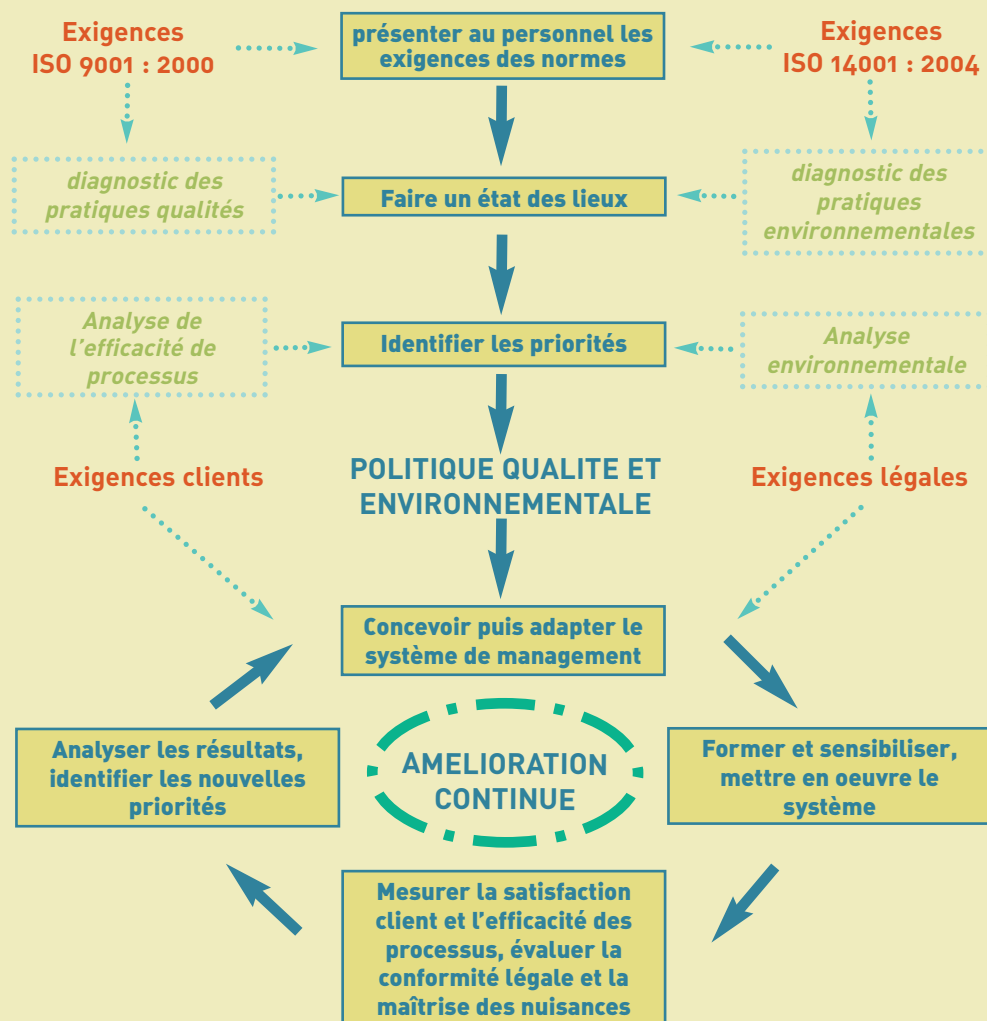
Exigences
ISO 9001 : 2000

présenter au personnel les exigences des normes

Exigences
ISO 14001 : 2004

diagnostic des pratiques qualités

Faire un état des lieux

diagnostic des pratiques environnementales

Analyse de l'efficacité de processus

Identifier les priorités

Analyse environnementale

Exigences clients

POLITIQUE QUALITE ET ENVIRONNEMENTALE

Exigences légales

Concevoir puis adapter le système de management

Analyser les résultats, identifier les nouvelles priorités

AMELIORATION CONTINUE

Former et sensibiliser, mettre en oeuvre le système

Mesurer la satisfaction client et l'efficacité des processus, évaluer la conformité légale et la maîtrise des nuisances